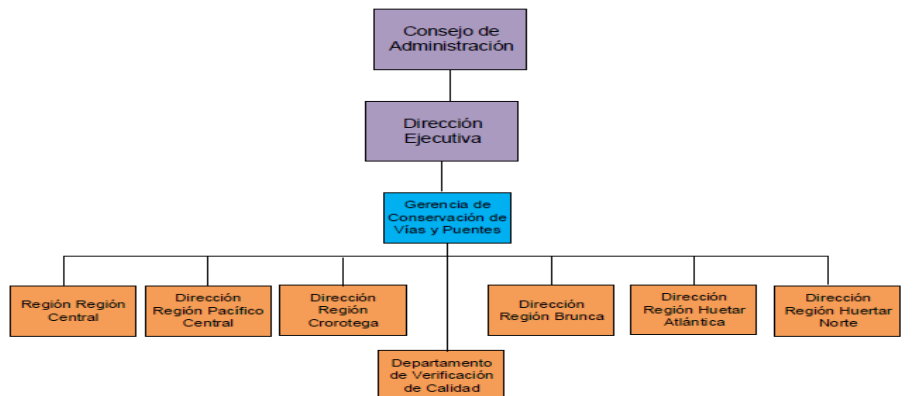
Consejo de Administración

Dirección Ejecutiva

Gerencia de Conservación de Vías y Puentes

Región Región Central

Dirección Región Pacífico Central

Dirección Región Crorotega

Departamento de Verificación de Calidad

Dirección Región Brunca

Dirección Región Huetar Atlántica

Dirección Región Huertar Norte